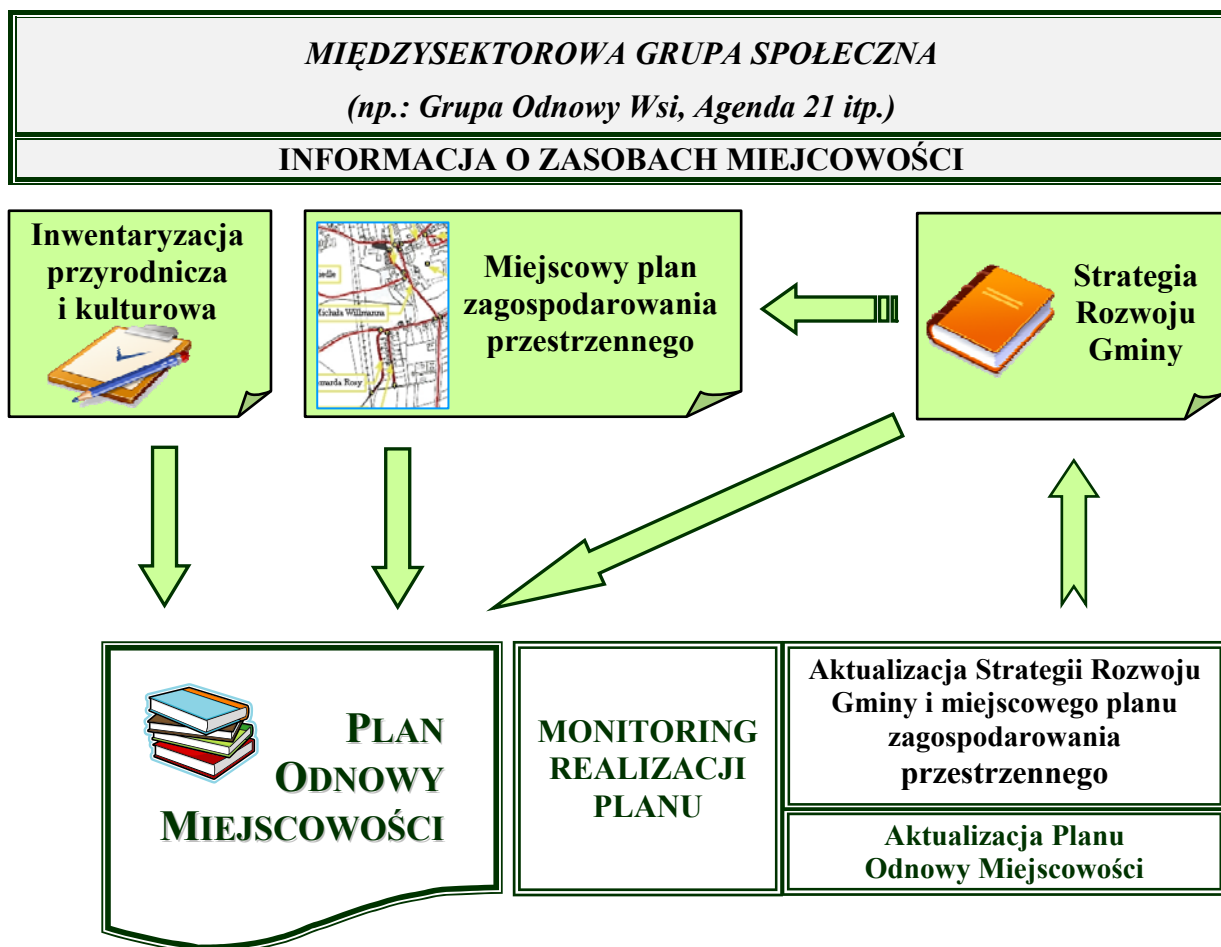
MIĘDZYSEKTOROWA GRUPA SPOŁECZNA

(np.: Grupa Odnowy Wsi, Agenda 21 itp.)

INFORMACJA O ZASOBACH MIEJSCOWOŚCI

Inwentaryzacja przyrodnicza i kulturowa

Miejscowy plan zagospodarowania przestrzennego

Strategia Rozwoju Gminy

PLAN ODNOWY MIEJSCOWOŚCI

MONITORING REALIZACJI PLANU

Aktualizacja Strategii Rozwoju Gminy i miejscowego planu zagospodarowania przestrzennego

Aktualizacja Planu Odnowy Miejscowości